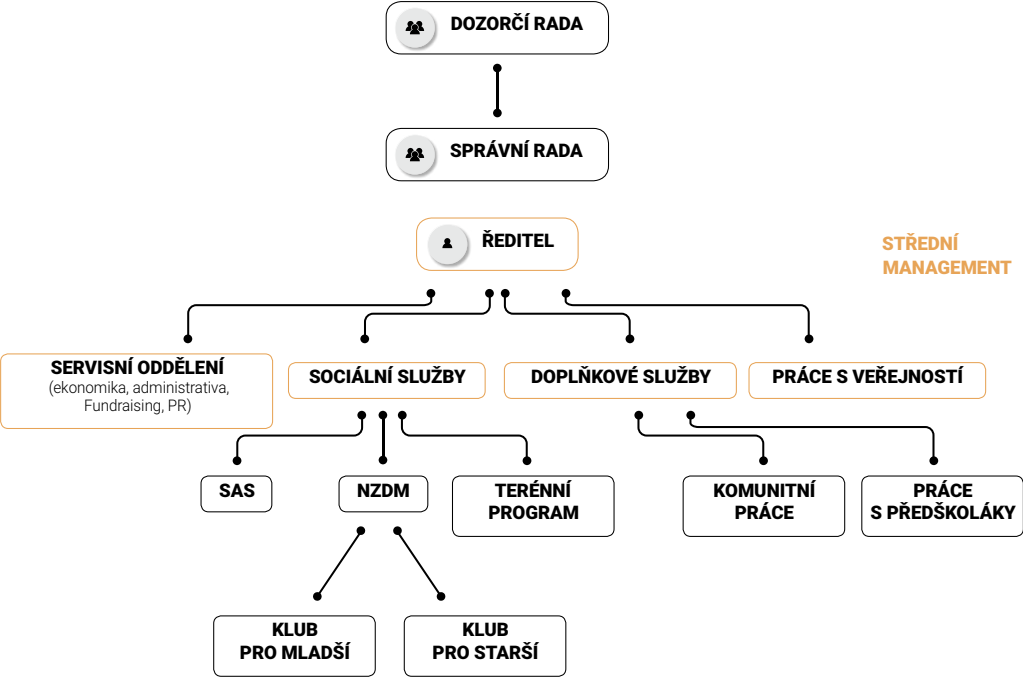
DOZORČÍ RADA

SPRÁVNÍ RADA

ŘEDITEL

STŘEDNÍ MANAGEMENT

SERVISNÍ ODDĚLENÍ (ekonomika, administrativa, Fundraising, PR)

SOCIÁLNÍ SLUŽBY

DOPLŇKOVÉ SLUŽBY

PRÁCE S VEŘEJNOSTÍ

SAS

NZDM

TERÉNNÍ PROGRAM

KOMUNITNÍ PRÁCE

PRÁCE S PŘEDŠKOLÁKY

KLUB PRO MLADŠÍ

KLUB PRO STARŠÍ